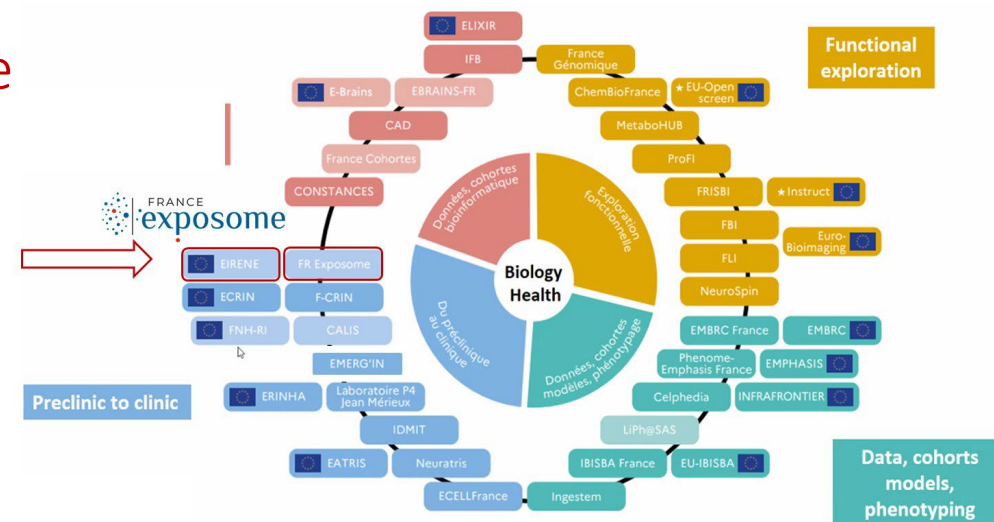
e

Functional exploration

ELIXIR
IFB
France Génomique
E-Brains
EBRAINS-FR
ChemBioFrance
★ EU-Openscreen
CAD
MetaboHUB
France Cohortes
ProFI
CONSTANCES
FRISBI
★ Instruct

FRANCE exposome

Données, cohortes bioinformatique
Exploration fonctionnelle
FBI
Euro-Bioimaging
EIRENE
FR Exposome
Biology Health
FLI
ECRIN
F-CRIN
NeuroSpin
FNH-RI
CALIS
Du préclinique au clinique
Données, cohortes modèles, phénotypage
EMBRC France
EMBRC
EMERG'IN
Phenome-Emphasis France
EMPHASIS
ERINHA
Laboratoire P4 Jean Mérieux
Celphedia
INFRAFRONTIER

Preclinic to clinic

IDMIT
LiPh@SAS
EATRIS
Neuratris
IBISBA France
EU-IBISBA
ECELLFrance
Ingestem

Data, cohorts models, phenotyping